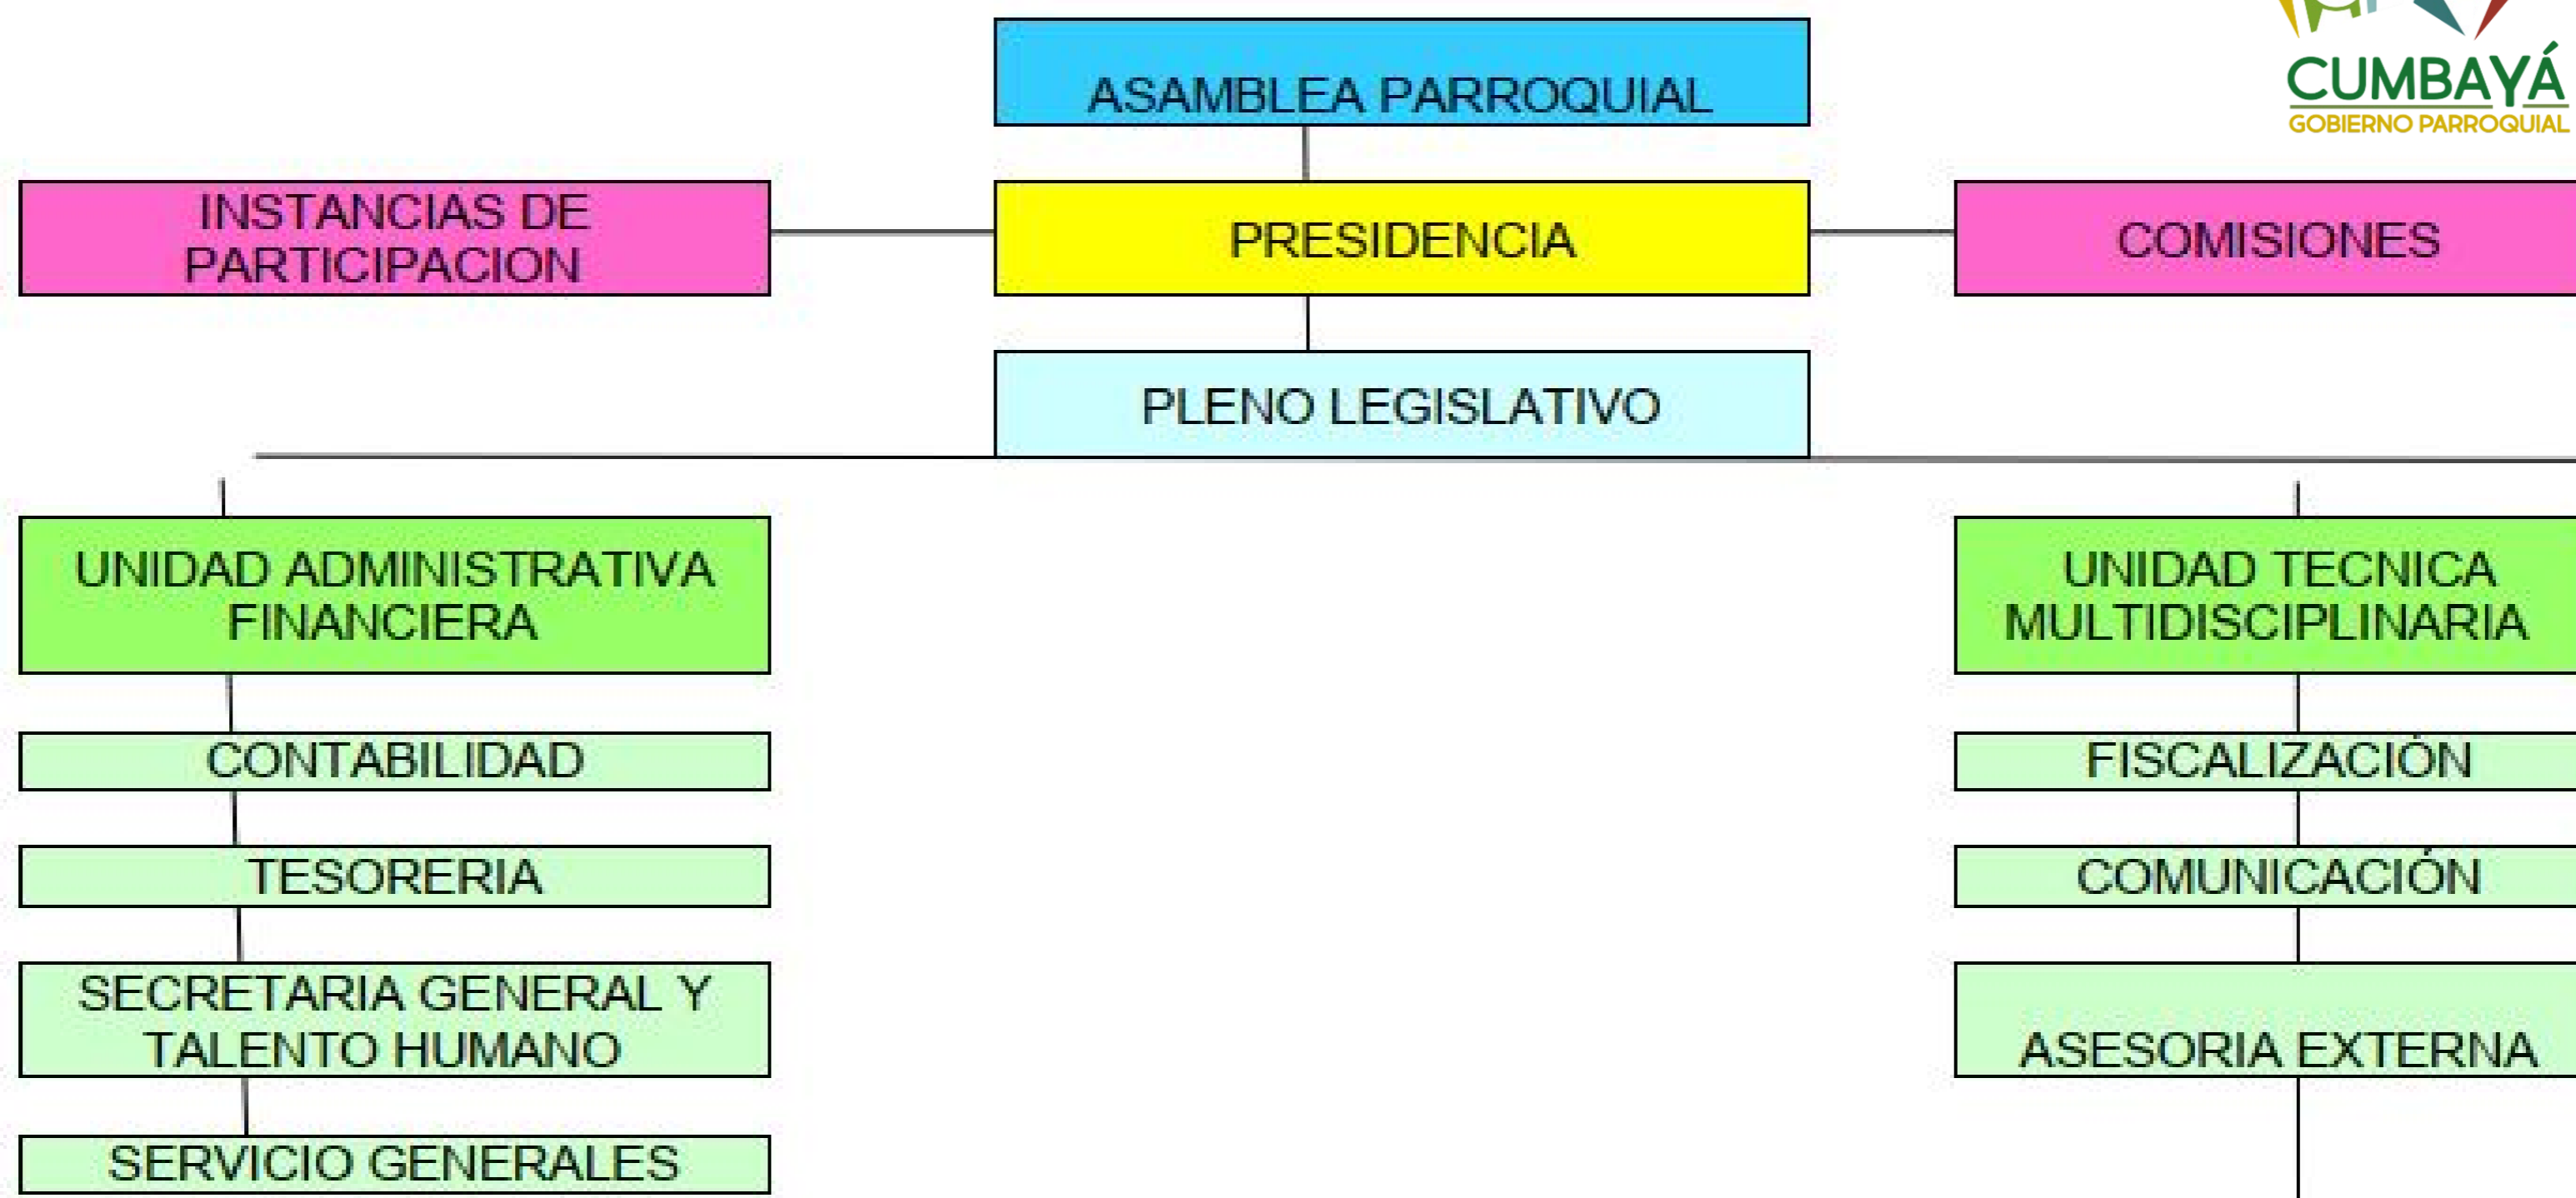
CUMBAYÁ
GOBIERNO PARROQUIAL

ASAMBLEA PARROQUIAL

INSTANCIAS DE PARTICIPACION

PRESIDENCIA

COMISIONES

PLENO LEGISLATIVO

UNIDAD ADMINISTRATIVA FINANCIERA

CONTABILIDAD

TESORERIA

SECRETARIA GENERAL Y TALENTO HUMANO

SERVICIO GENERALES

UNIDAD TECNICA MULTIDISCIPLINARIA

FISCALIZACIÓN

COMUNICACIÓN

ASESORIA EXTERNA